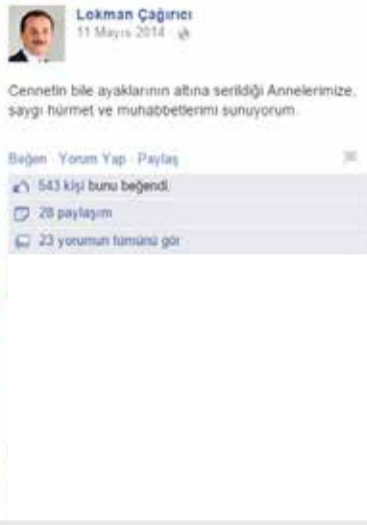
Lokman Çağırıcı
11 Mayıs 2014 ·

Cennetin bile ayaklarının altına serildiği Annelerimize, saygı hürmet ve muhabbetlerimi sunuyorum.

Beğen · Yorum Yap · Paylaş

543 kişi bunu beğendi.

28 paylaşım

23 yorumun tümünü gör